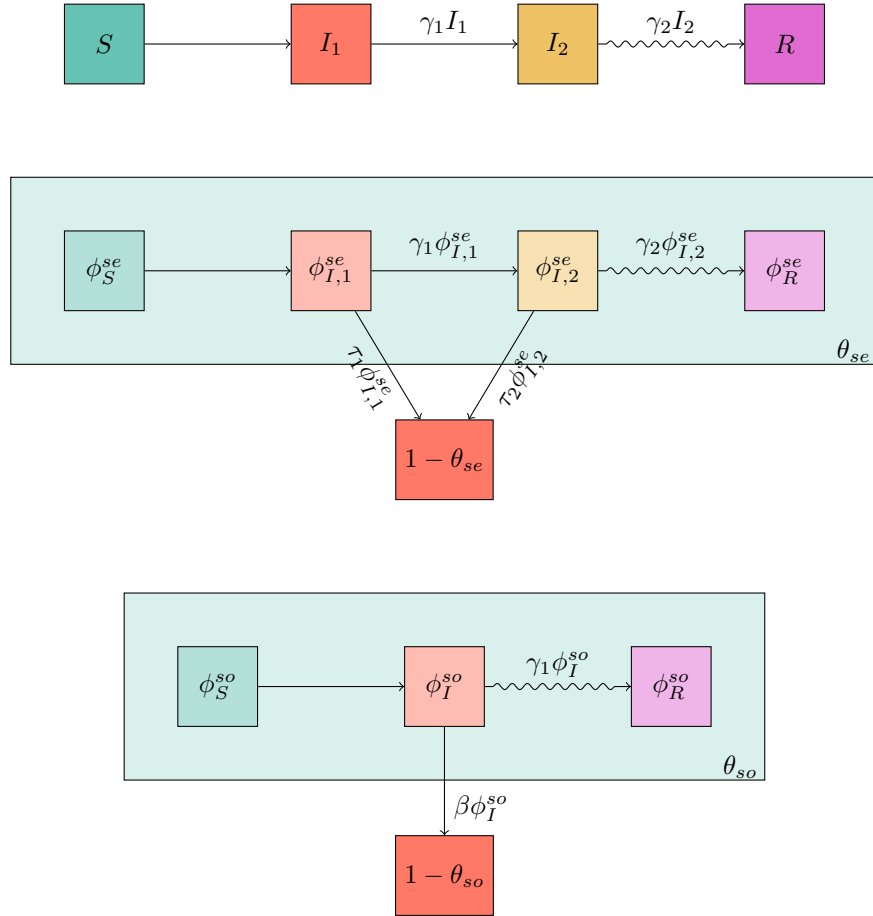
$S$

$I_1$

$\gamma_1 I_1$

$I_2$

$\gamma_2 I_2$

$R$

$\phi_S^{se}$

$\phi_{I,1}^{se}$

$\gamma_1 \phi_{I,1}^{se}$

$\phi_{I,2}^{se}$

$\gamma_2 \phi_{I,2}^{se}$

$\phi_R^{se}$

$\theta_{se}$

$\tau_1 \phi_{I,1}^{se}$

$\tau_2 \phi_{I,2}^{se}$

$1-\theta_{se}$

$\phi_S^{so}$

$\phi_I^{so}$

$\gamma_1 \phi_I^{so}$

$\phi_R^{so}$

$\theta_{so}$

$\beta \phi_I^{so}$

$1-\theta_{so}$